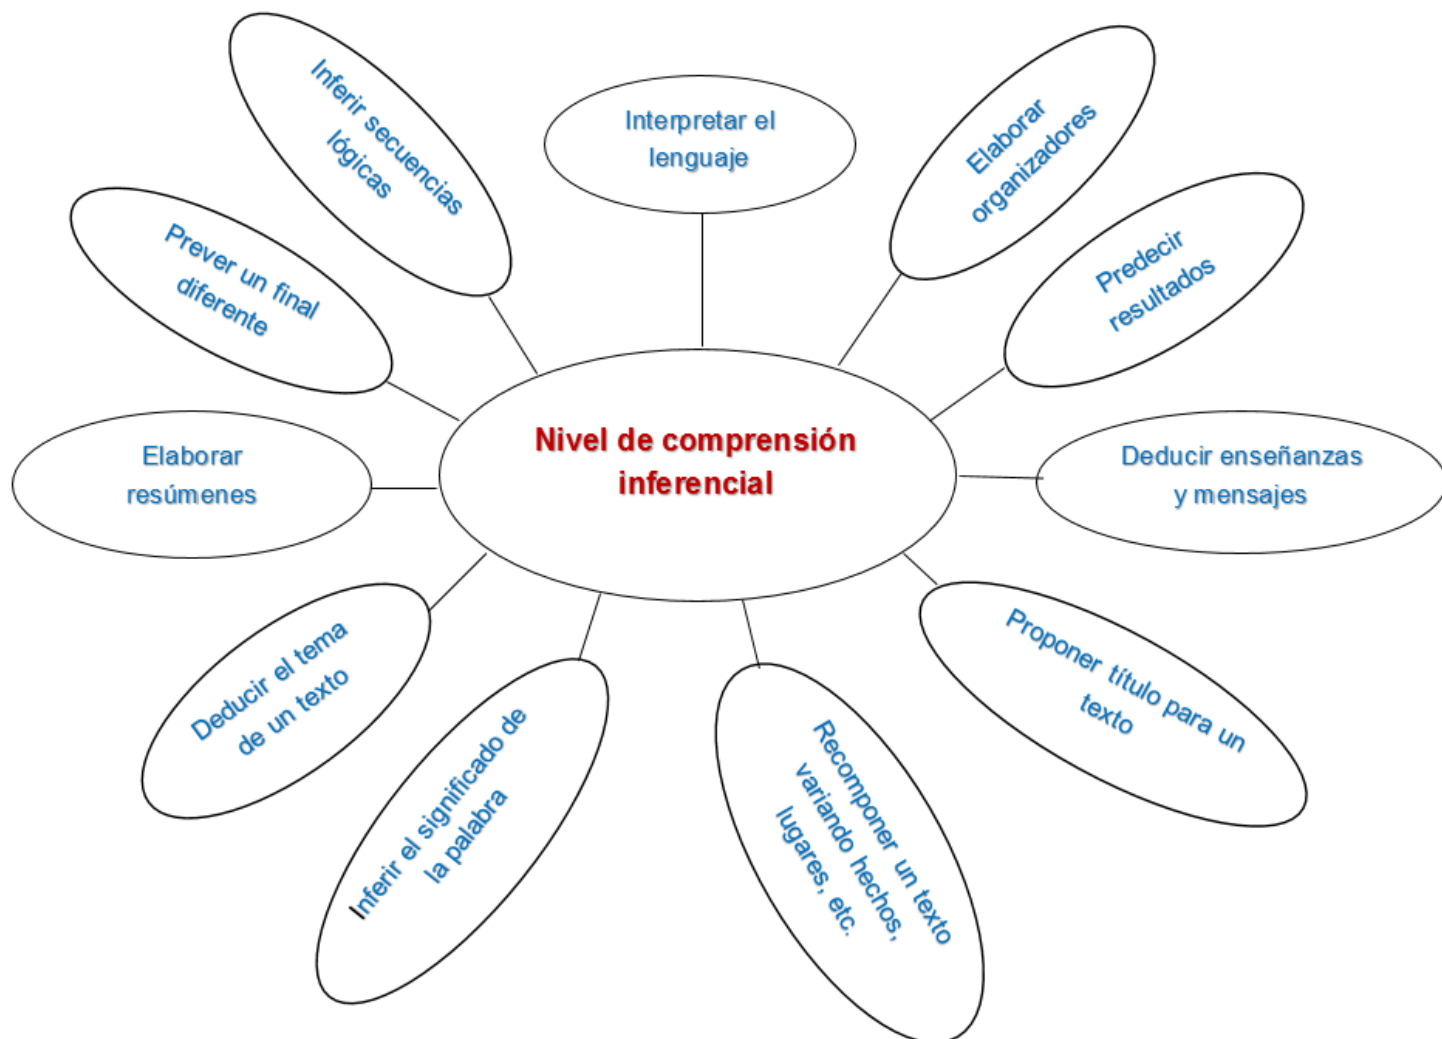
Nivel de comprensión inferencial

Interpretar el lenguaje

Elaborar organizadores

Predecir resultados

Deducir enseñanzas y mensajes

Proponer título para un texto

Recomponer un texto variando hechos, lugares, etc.

Inferir el significado de la palabra

Deducir el tema de un texto

Elaborar resúmenes

Prever un final diferente

Inferir secuencias lógicas